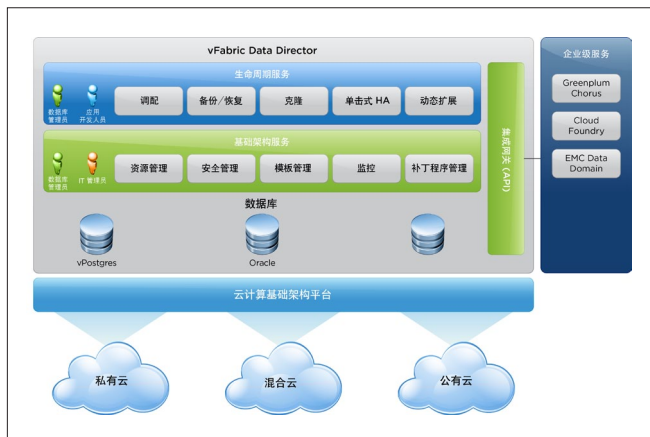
vFabric Data Director

生命周期服务

数据库管理员

应用开发人员

调配

备份/恢复

克隆

单击式 HA

动态扩展

基础架构服务

数据库管理员

IT 管理员

资源管理

安全管理

模板管理

监控

补丁程序管理

集成网关 (API)

数据库

vPostgres

Oracle

企业级服务

Greenplum Chorus

Cloud Foundry

EMC Data Domain

云计算基础架构平台

私有云

混合云

公有云